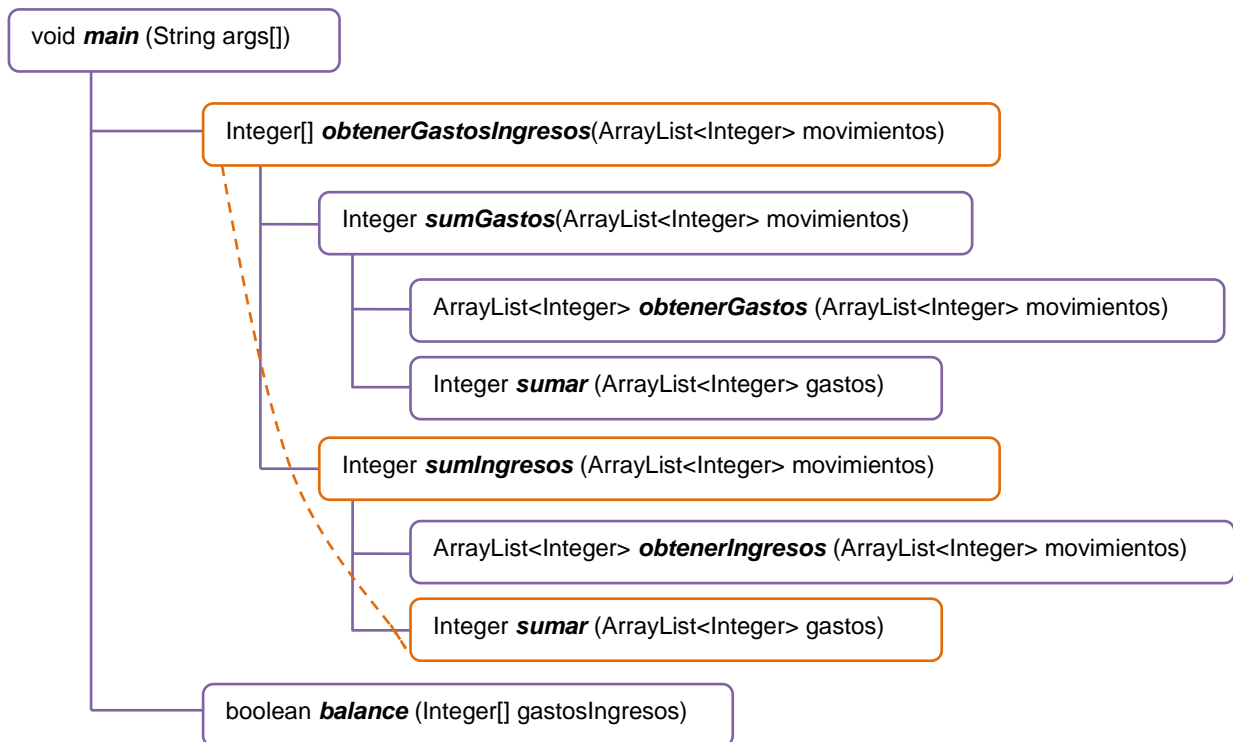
void ***main*** (String args[])

Integer[] ***obtenerGastosIngresos***(ArrayList<Integer> movimientos)

Integer ***sumGastos***(ArrayList<Integer> movimientos)

ArrayList<Integer> ***obtenerGastos*** (ArrayList<Integer> movimientos)

Integer ***sumar*** (ArrayList<Integer> gastos)

Integer ***sumIngresos*** (ArrayList<Integer> movimientos)

ArrayList<Integer> ***obtenerIngresos*** (ArrayList<Integer> movimientos)

Integer ***sumar*** (ArrayList<Integer> gastos)

boolean ***balance*** (Integer[] gastosIngresos)